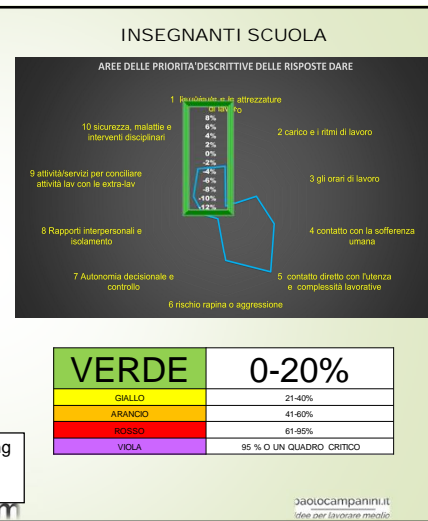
INSEGNANTI SCUOLA

AREE DELLE PRIORITA'DESCRITTIVE DELLE RISPOSTE DARE

1 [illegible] e le attrezzature di lavoro

8%
6%
4%
2%
0%
-2%
-4%
-6%
-8%
-10%
-12%

10 sicurezza, malattie e interventi disciplinari

2 carico e i ritmi di lavoro

9 attività/servizi per conciliare attività lav con le extra-lav

3 gli orari di lavoro

8 Rapporti interpersonali e isolamento

4 contatto con la sofferenza umana

7 Autonomia decisionale e controllo

5 contatto diretto con l'utenza e complessità lavorative

6 rischio rapina o aggressione

| VERDE | 0-20% |
|---|---|
| GIALLO | 21-40% |
| ARANCIO | 41-60% |
| ROSSO | 61-95% |
| VIOLA | 95 % O UN QUADRO CRITICO |

g

m

paolocampanini.it
idee per lavorare meglio